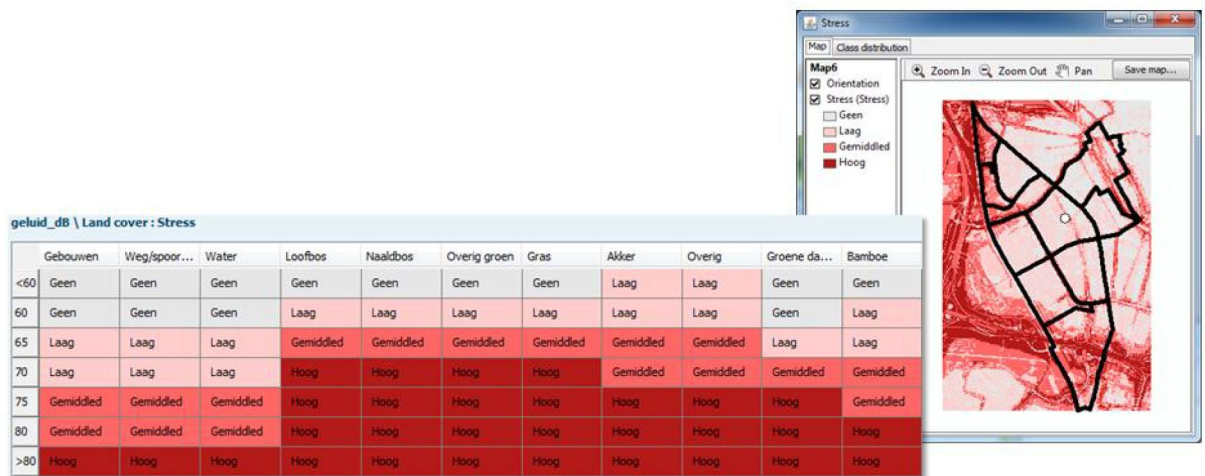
Stress

Map | Class distribution

Map6
Orientation
Stress (Stress)
Geen
Laag
Gemiddled
Hoog

Zoom In | Zoom Out | Pan | Save map...

geluid_dB \ Land cover : Stress

| | Gebouwen | Weg/spoor... | Water | Loofbos | Naaldbos | Overig groen | Gras | Akker | Overig | Groene da... | Bamboe |
|---|---|---|---|---|---|---|---|---|---|---|---|
| <60 | Geen | Geen | Geen | Geen | Geen | Geen | Geen | Laag | Laag | Geen | Geen |
| 60 | Geen | Geen | Geen | Laag | Laag | Laag | Laag | Laag | Laag | Geen | Laag |
| 65 | Laag | Laag | Laag | Gemiddled | Gemiddled | Gemiddled | Gemiddled | Gemiddled | Gemiddled | Laag | Laag |
| 70 | Laag | Laag | Laag | Hoog | Hoog | Hoog | Hoog | Gemiddled | Gemiddled | Gemiddled | Gemiddled |
| 75 | Gemiddled | Gemiddled | Gemiddled | Hoog | Hoog | Hoog | Hoog | Hoog | Hoog | Hoog | Gemiddled |
| 80 | Gemiddled | Gemiddled | Gemiddled | Hoog | Hoog | Hoog | Hoog | Hoog | Hoog | Hoog | Hoog |
| >80 | Hoog | Hoog | Hoog | Hoog | Hoog | Hoog | Hoog | Hoog | Hoog | Hoog | Hoog |